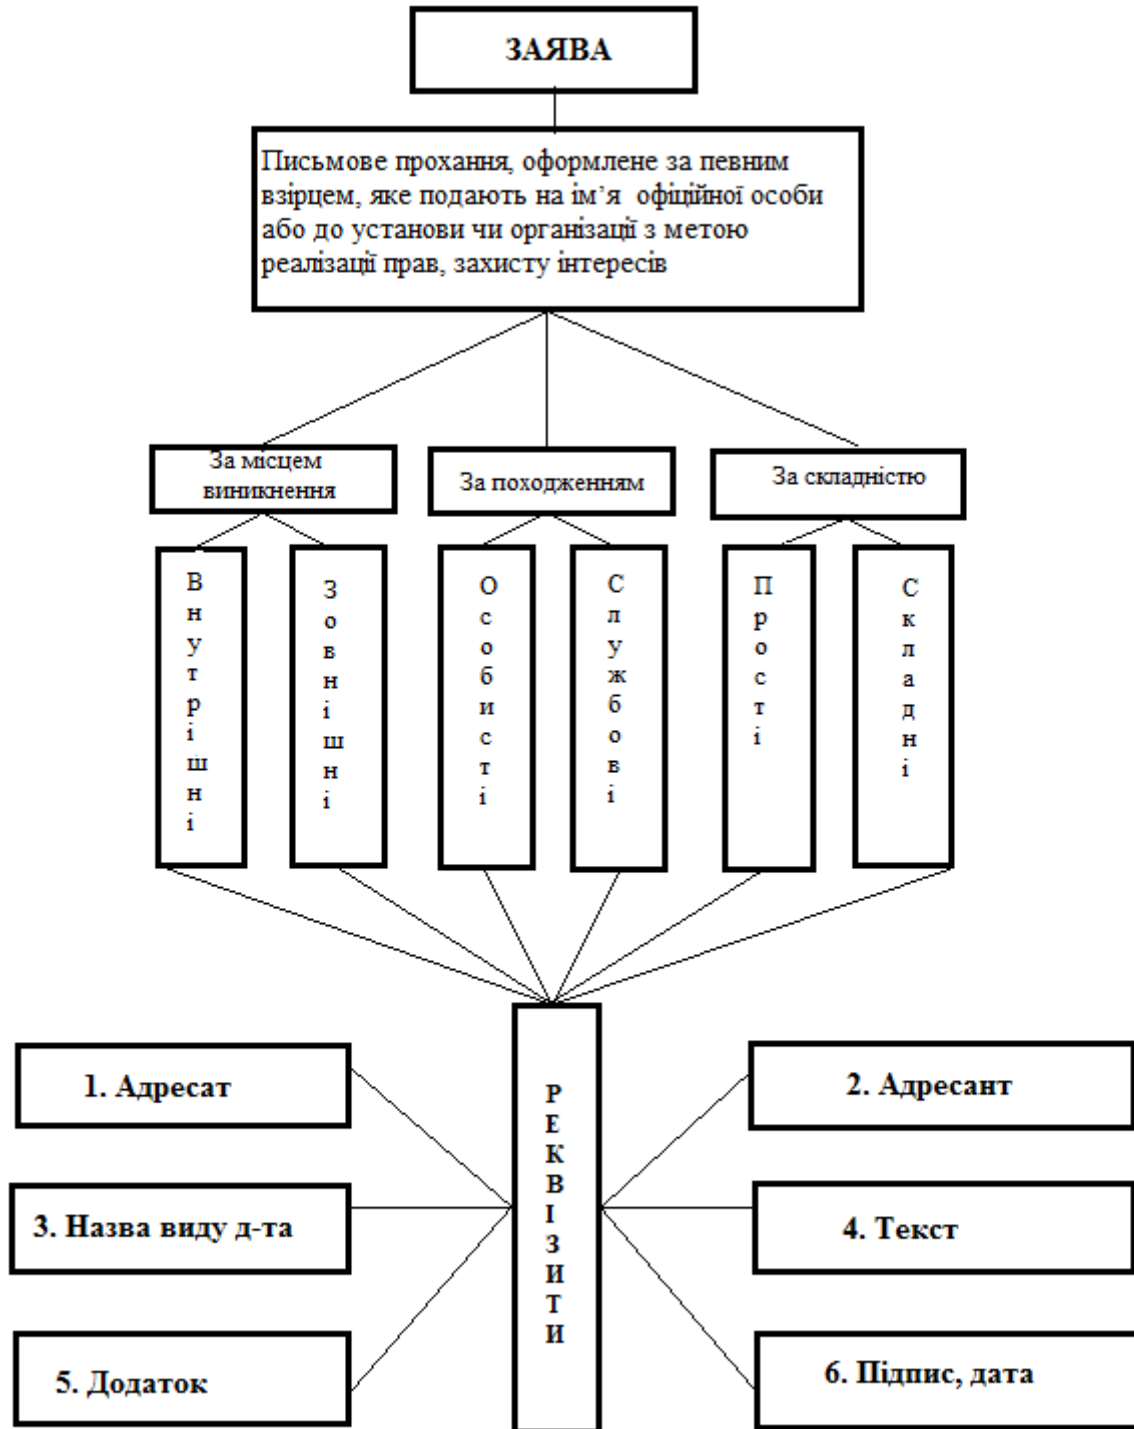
ЗАЯВА

Письмове прохання, оформлене за певним взірцем, яке подають на ім'я офіційної особи або до установи чи організації з метою реалізації прав, захисту інтересів

За місцем виникнення

За походженням

За складністю

Внутрішні

Зовнішні

Особисті

Службові

Прості

Складні

1. Адресат

2. Адресант

РЕКВІЗИТИ

3. Назва виду д-та

4. Текст

5. Додаток

6. Підпис, дата